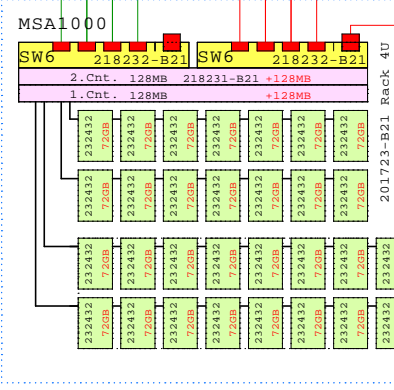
MSA1000

SW6 218232-B21
SW6 218232-B21

2.Cnt. 128MB 218231-B21 +128MB
1.Cnt. 128MB +128MB

201723-B21 Rack 4U

232432 72GB
232432 72GB
232432 72GB
232432 72GB
232432 72GB
232432 72GB
232432 72GB

232432 72GB
232432 72GB
232432 72GB
232432 72GB
232432 72GB
232432 72GB
232432 72GB

232432 72GB
232432 72GB
232432 72GB
232432 72GB
232432 72GB
232432 72GB
232432 72GB

232432 72GB
232432 72GB
232432 72GB
232432 72GB
232432 72GB
232432 72GB
232432 72GB